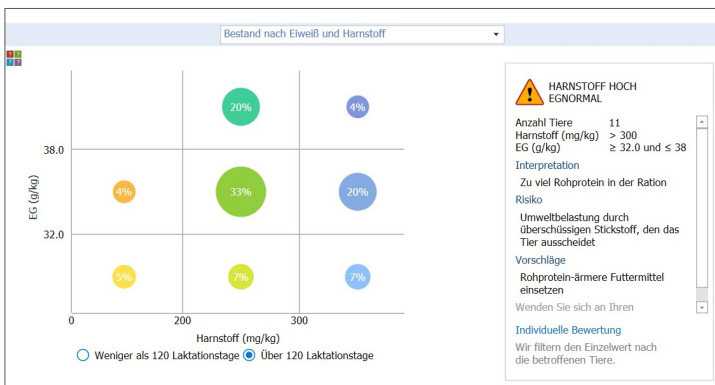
Bestand nach Eiweiß und Harnstoff

EG (g/kg)

38.0

32.0

20%

4%

4%

33%

20%

5%

7%

7%

0

200

300

Harnstoff (mg/kg)

Weniger als 120 Laktationstage

Über 120 Laktationstage

HARNSTOFF HOCH EGNORMAL

Anzahl Tiere 11
Harnstoff (mg/kg) > 300
EG (g/kg) ≥ 32.0 und ≤ 38

Interpretation

Zu viel Rohprotein in der Ration

Risiko

Umweltbelastung durch überschüssigen Stickstoff, den das Tier ausscheidet

Vorschläge

Rohprotein-ärmere Futtermittel einsetzen

Wenden Sie sich an Ihren

Individuelle Bewertung

Wir filtern den Einzelwert nach die betroffenen Tiere.